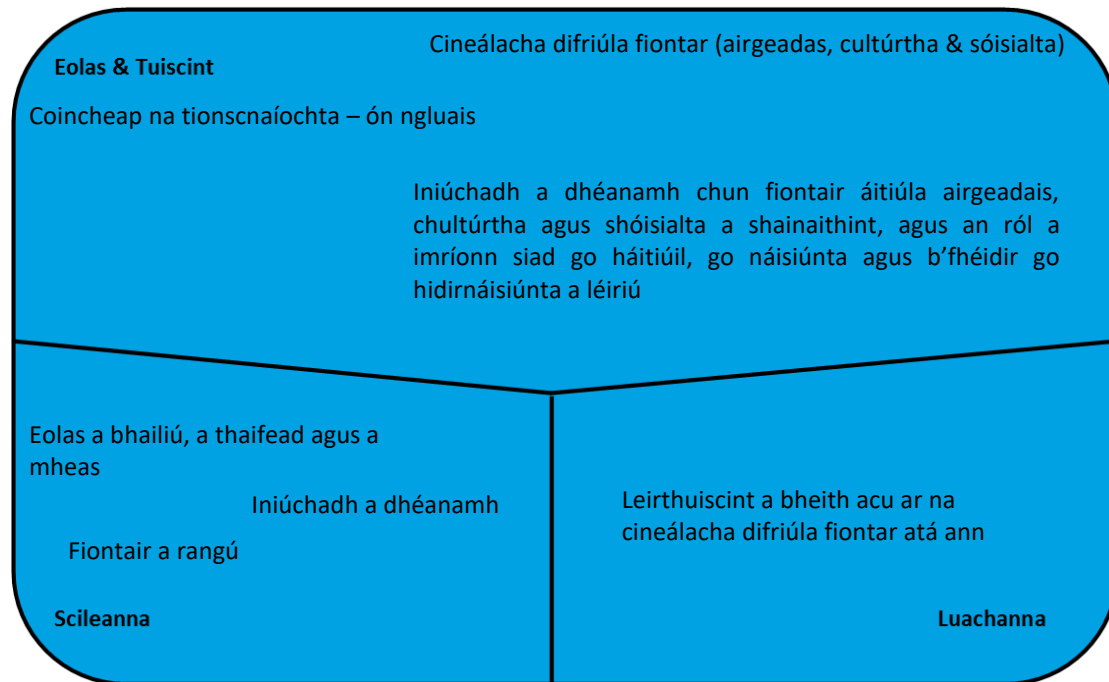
Eolas & Tuiscint

Cineálacha difriúla fiontar (airgeadas, cultúrtha & sóisialta)

Coincheap na tionscnaíochta – ón ngluais

Iniúchadh a dhéanamh chun fiontair áitiúla airgeadais, chultúrtha agus shóisialta a shainaithint, agus an ról a imríonn siad go háitiúil, go náisiúnta agus b'fhéidir go hidirnáisiúnta a léiriú

Eolas a bhailiú, a thaifead agus a mheas

Iniúchadh a dhéanamh

Fiontair a rangú

Scileanna

Leirthuiscint a bheith acu ar na cineálacha difriúla fiontar atá ann

Luachanna